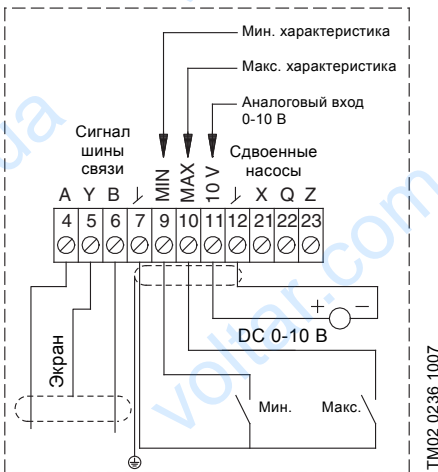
Мин. характеристика

Макс. характеристика

Аналоговый вход 0-10 В

Сигнал шины связи

MIN MAX 10 V

Сдвоенные насосы

A Y B ⏊ X Q Z

4 5 6 7 9 10 11 12 21 22 23

+ −

DC 0-10 B

Экран

Мин. Макс.

TM02 0236 1007

voltar.com